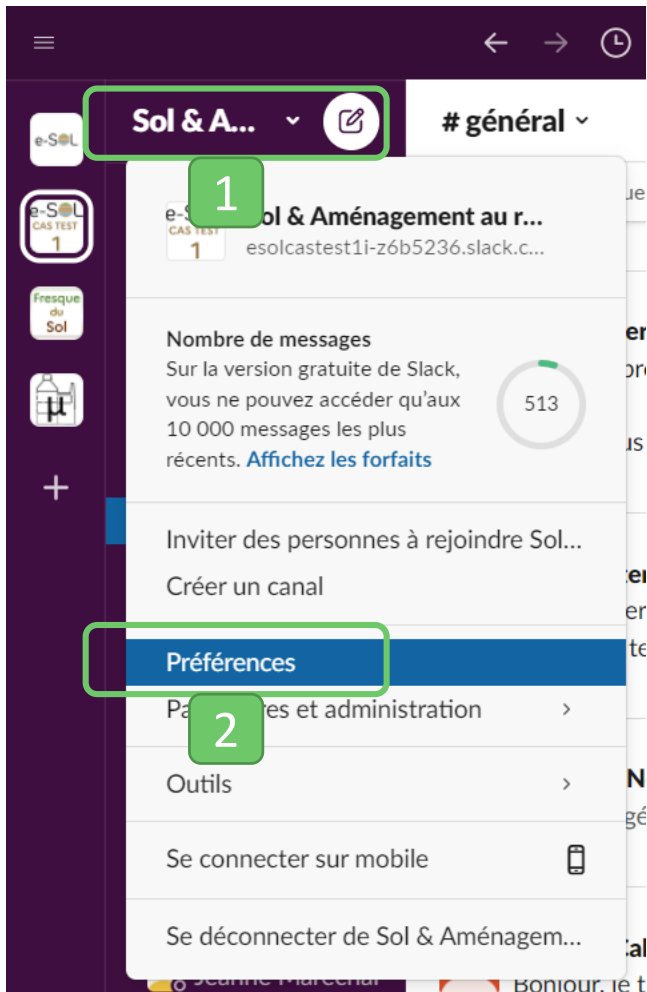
Sol & A...

# général

e-SOL

e-SOL CAS TEST 1

Fresque du Sol

µ

+

1

e-S CAS TEST 1

Sol & Aménagement au r...
esolcastest1i-z6b5236.slack.c...

Nombre de messages
Sur la version gratuite de Slack, vous ne pouvez accéder qu'aux 10 000 messages les plus récents. Affichez les forfaits

513

Inviter des personnes à rejoindre Sol...
Créer un canal

Préférences

Pa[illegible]res et administration

2

Outils

Se connecter sur mobile

Se déconnecter de Sol & Aménagem...

Jeanne Maréchal

Bonjour, je t